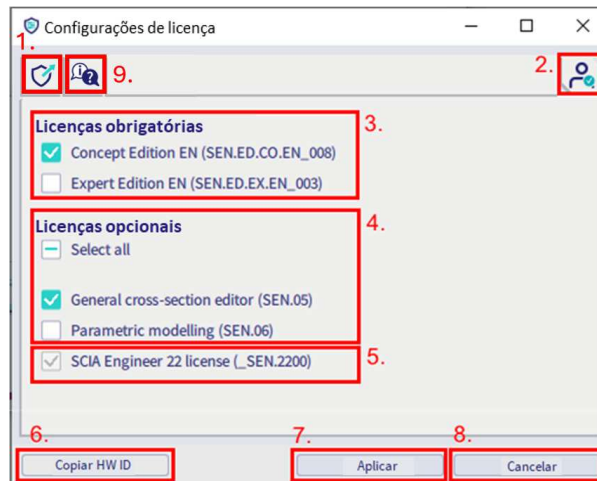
Configurações de licença

1.

9.

2.

Licenças obrigatórias

3.

Concept Edition EN (SEN.ED.CO.EN_008)

Expert Edition EN (SEN.ED.EX.EN_003)

Licenças opcionais

4.

Select all

General cross-section editor (SEN.05)

Parametric modelling (SEN.06)

SCIA Engineer 22 license (_SEN.2200)

5.

6.

Copiar HW ID

7.

Aplicar

8.

Cancelar